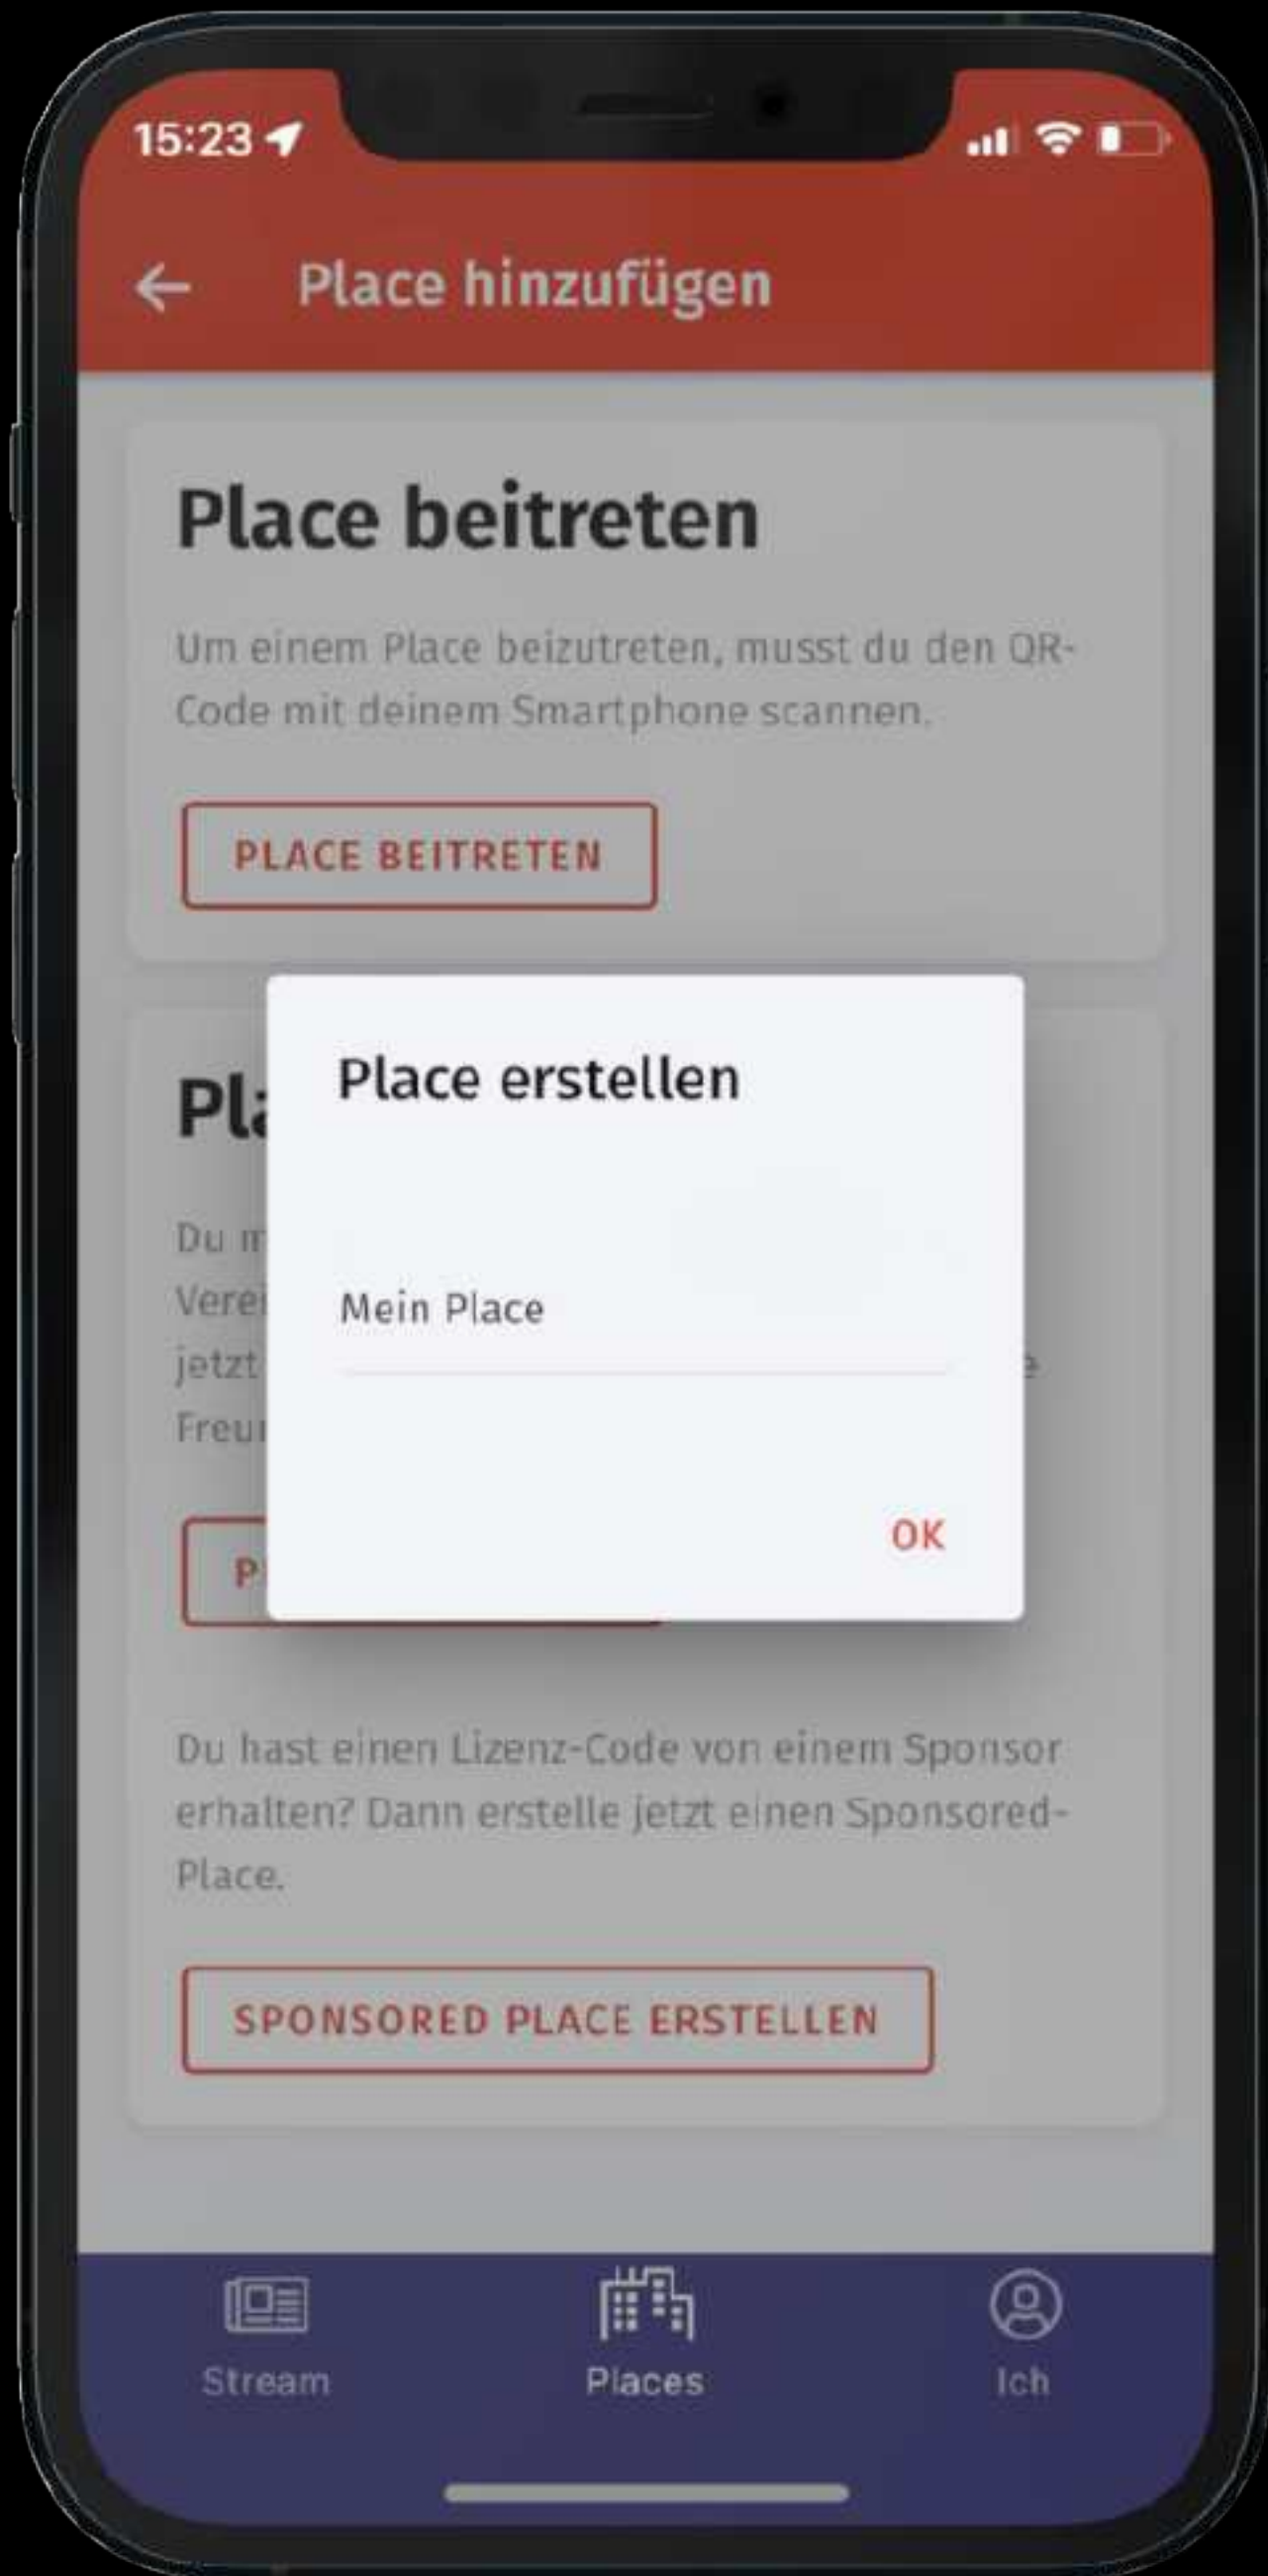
15:23

Place hinzufügen

Place beitreten

Um einem Place beizutreten, musst du den QR-Code mit deinem Smartphone scannen.

PLACE BEITRETEN

Pl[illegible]

Du m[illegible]
Verei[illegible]
jetzt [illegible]
Freu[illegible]

P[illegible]

Place erstellen

Mein Place

OK

Du hast einen Lizenz-Code von einem Sponsor erhalten? Dann erstelle jetzt einen Sponsored-Place.

SPONSORED PLACE ERSTELLEN

Stream

Places

Ich